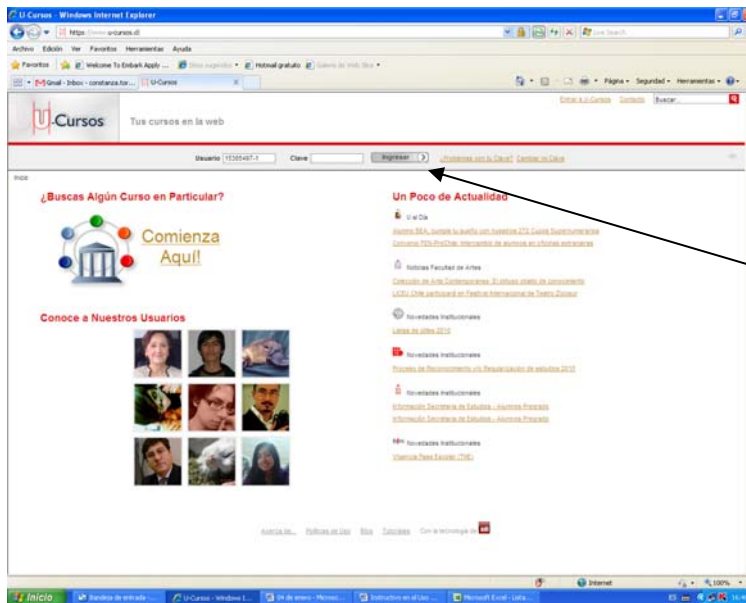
U-Cursos - Windows Internet Explorer

https://www.u-cursos.cl

Archivo Edición Ver Favoritos Herramientas Ayuda

Favoritos Welcome To Embark Apply ... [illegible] Hotmail gratuito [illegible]

Gmail - Inbox - constanza.tor... U-Cursos

Página Seguridad Herramientas

Entrar a U-Cursos Contacto Buscar...

U-Cursos Tus cursos en la web

Usuario 15385497-1 Clave Ingresar ¿Problemas con tu Clave? Cambiar mi Clave

Inicio

¿Buscas Algún Curso en Particular?

Comienza Aquí!

Conoce a Nuestros Usuarios

Un Poco de Actualidad

U al Día
Alumno BEA, cumple tu sueño con nuestros 272 Cupos Supernumerarios
Concurso FEN-ProChile: Intercambio de alumnos en oficinas extranjeras

Noticias Facultad de Artes
Colección de Arte Contemporáneo: El difuso objeto de conocimiento
LICEU Chile participará en Festival Internacional de Teatro Zócalo!

Novedades Institucionales
Listas de útiles 2010

Novedades Institucionales
Proceso de Reconocimiento y/o Regularización de estudios 2010

Novedades Institucionales
Información Secretaría de Estudios - Alumnos Pregrado
Información Secretaría de Estudios - Alumnos Pregrado

Novedades Institucionales
Vitamina Pase Escolar (TNE)

Acerca de... Políticas de Uso Blog Tutoriales Con la tecnología de

Internet 100%

Inicio Bandeja de entrada -... U-Cursos - Windows I... 04 de enero - Micros... Instructivo en el Uso ... Microsoft Excel - Lista...